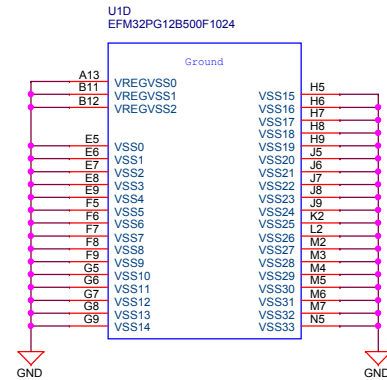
U1D
EFM32PG12B500F1024

Ground

A13 VREGVSS0
B11 VREGVSS1
B12 VREGVSS2

E5 VSS0
E6 VSS1
E7 VSS2
E8 VSS3
E9 VSS4
F5 VSS5
F6 VSS6
F7 VSS7
F8 VSS8
F9 VSS9
G5 VSS10
G6 VSS11
G7 VSS12
G8 VSS13
G9 VSS14

VSS15 H5
VSS16 H6
VSS17 H7
VSS18 H8
VSS19 H9
VSS20 J5
VSS21 J6
VSS22 J7
VSS23 J8
VSS24 J9
VSS25 K2
VSS26 L2
VSS27 M2
VSS28 M3
VSS29 M4
VSS30 M5
VSS31 M6
VSS32 M7
VSS33 N5

GND
GND